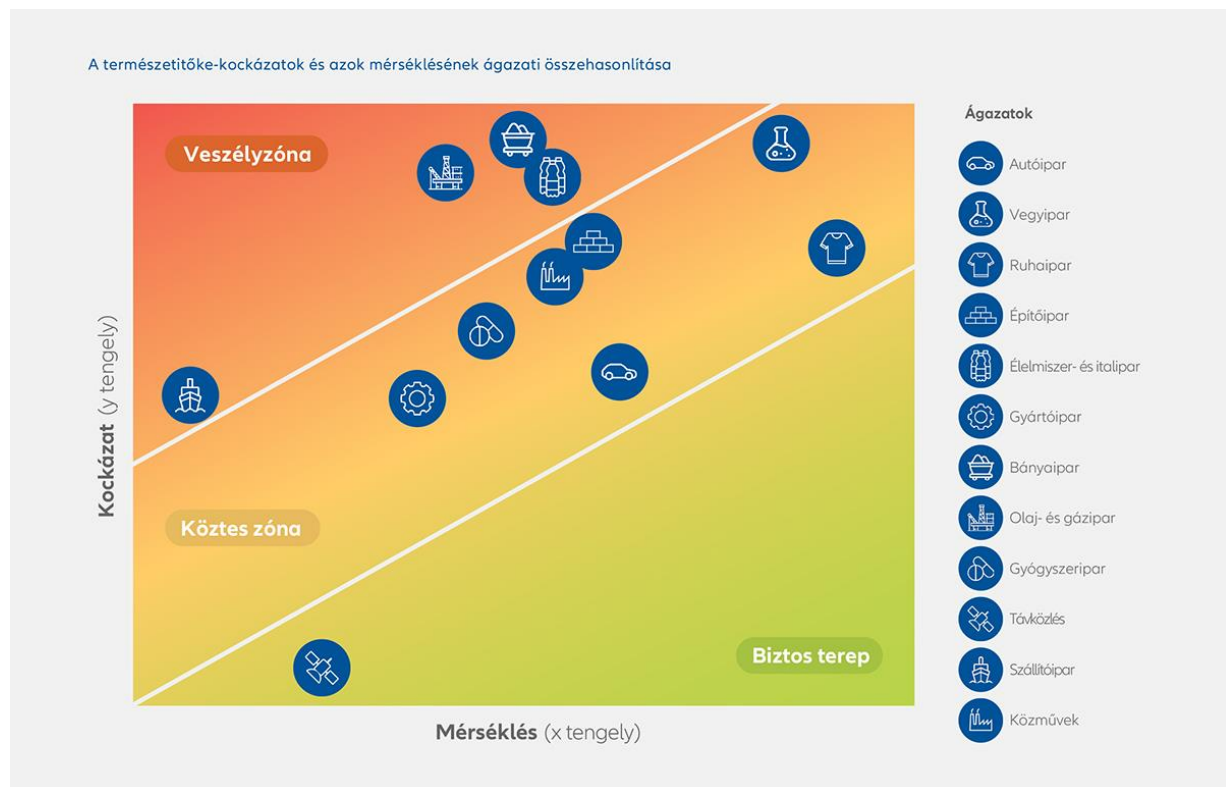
A természetitőke-kockázatok és azok mérséklésének ágazati összehasonlítása

Veszélyzóna

Köztes zóna

Biztos terep

Kockázat (y tengely)

Mérséklés (x tengely)

Ágazatok

Autóipar

Vegyipar

Ruhaipar

Építőipar

Élelmiszer- és italipar

Gyártóipar

Bányaipar

Olaj- és gázipar

Gyógyszeripar

Távközlés

Szállítóipar

Közművek